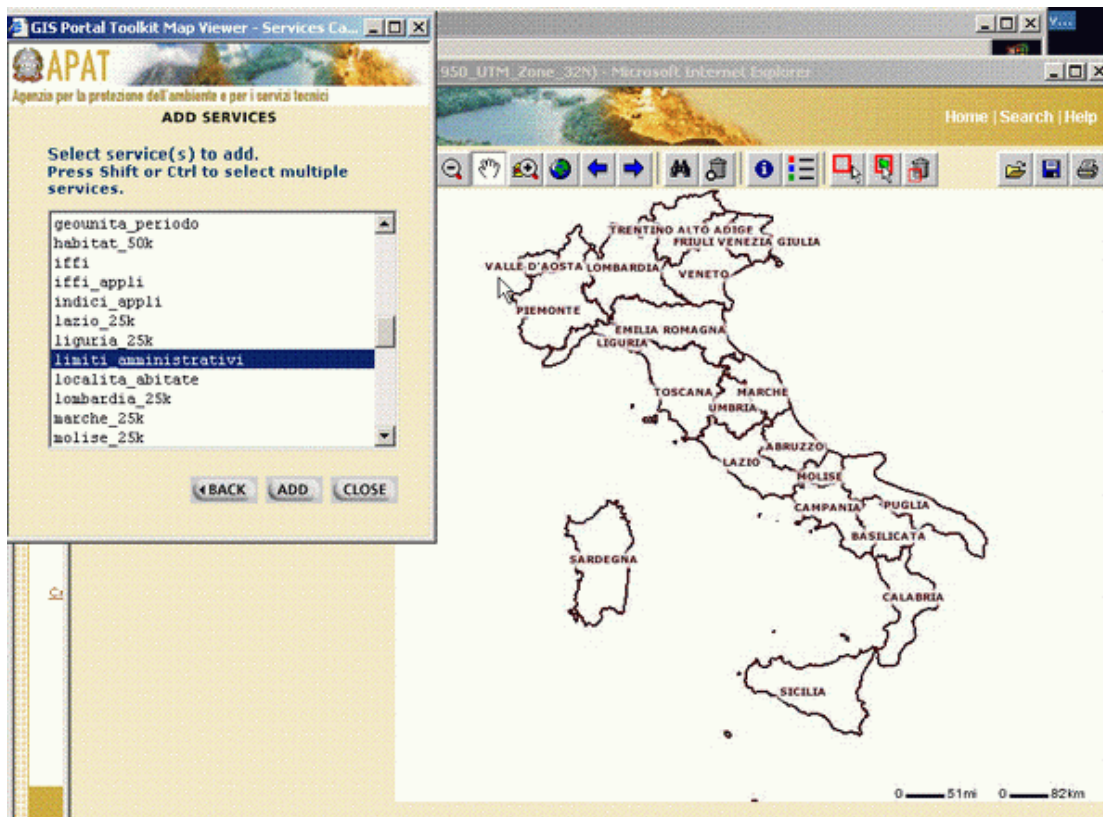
GIS Portal Toolkit Map Viewer - Services Ca...

APAT
Agenzia per la protezione dell'ambiente e per i servizi tecnici

ADD SERVICES

Select service(s) to add.
Press Shift or Ctrl to select multiple services.

geounita_periodo
habitat_50k
iffi
iffi_appli
indici_appli
lazio_25k
liguria_25k
limiti amministrativi
localita_abitate
lombardia_25k
marche_25k
molise_25k

BACK ADD CLOSE

950_UTM_Zone_32N) - Microsoft Internet Explorer

Home | Search | Help

TRENTINO ALTO ADIGE
FRIULI VENEZIA GIULIA
VALLE D'AOSTA
LOMBARDIA
VENETO
PIEMONTE
EMILIA ROMAGNA
LIGURIA
TOSCANA
MARCHE
UMBRIA
ABRUZZO
LAZIO
MOLISE
CAMPANIA
PUGLIA
BASILICATA
SARDEGNA
CALABRIA
SICILIA

0 51mi 0 82km